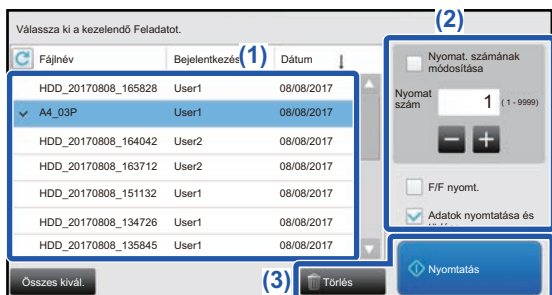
Válassza ki a kezelendő Feladatot.

(2)

Fájlnév | Bejelentkezés (1) | Dátum

| Fájlnév | Bejelentkezés | Dátum |
|---|---|---|
| HDD_20170808_165828 | User1 | 08/08/2017 |
| A4_03P | User1 | 08/08/2017 |
| HDD_20170808_164042 | User2 | 08/08/2017 |
| HDD_20170808_163712 | User2 | 08/08/2017 |
| HDD_20170808_151132 | User1 | 08/08/2017 |
| HDD_20170808_134726 | User1 | 08/08/2017 |
| HDD_20170808_135845 | User1 | 08/08/2017 |

Nyomat. számának módosítása

Nyomat szám 1 (1 - 9999)

F/F nyomt.

Adatok nyomtatása és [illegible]

Összes kivál.

(3) Törlés

Nyomtatás